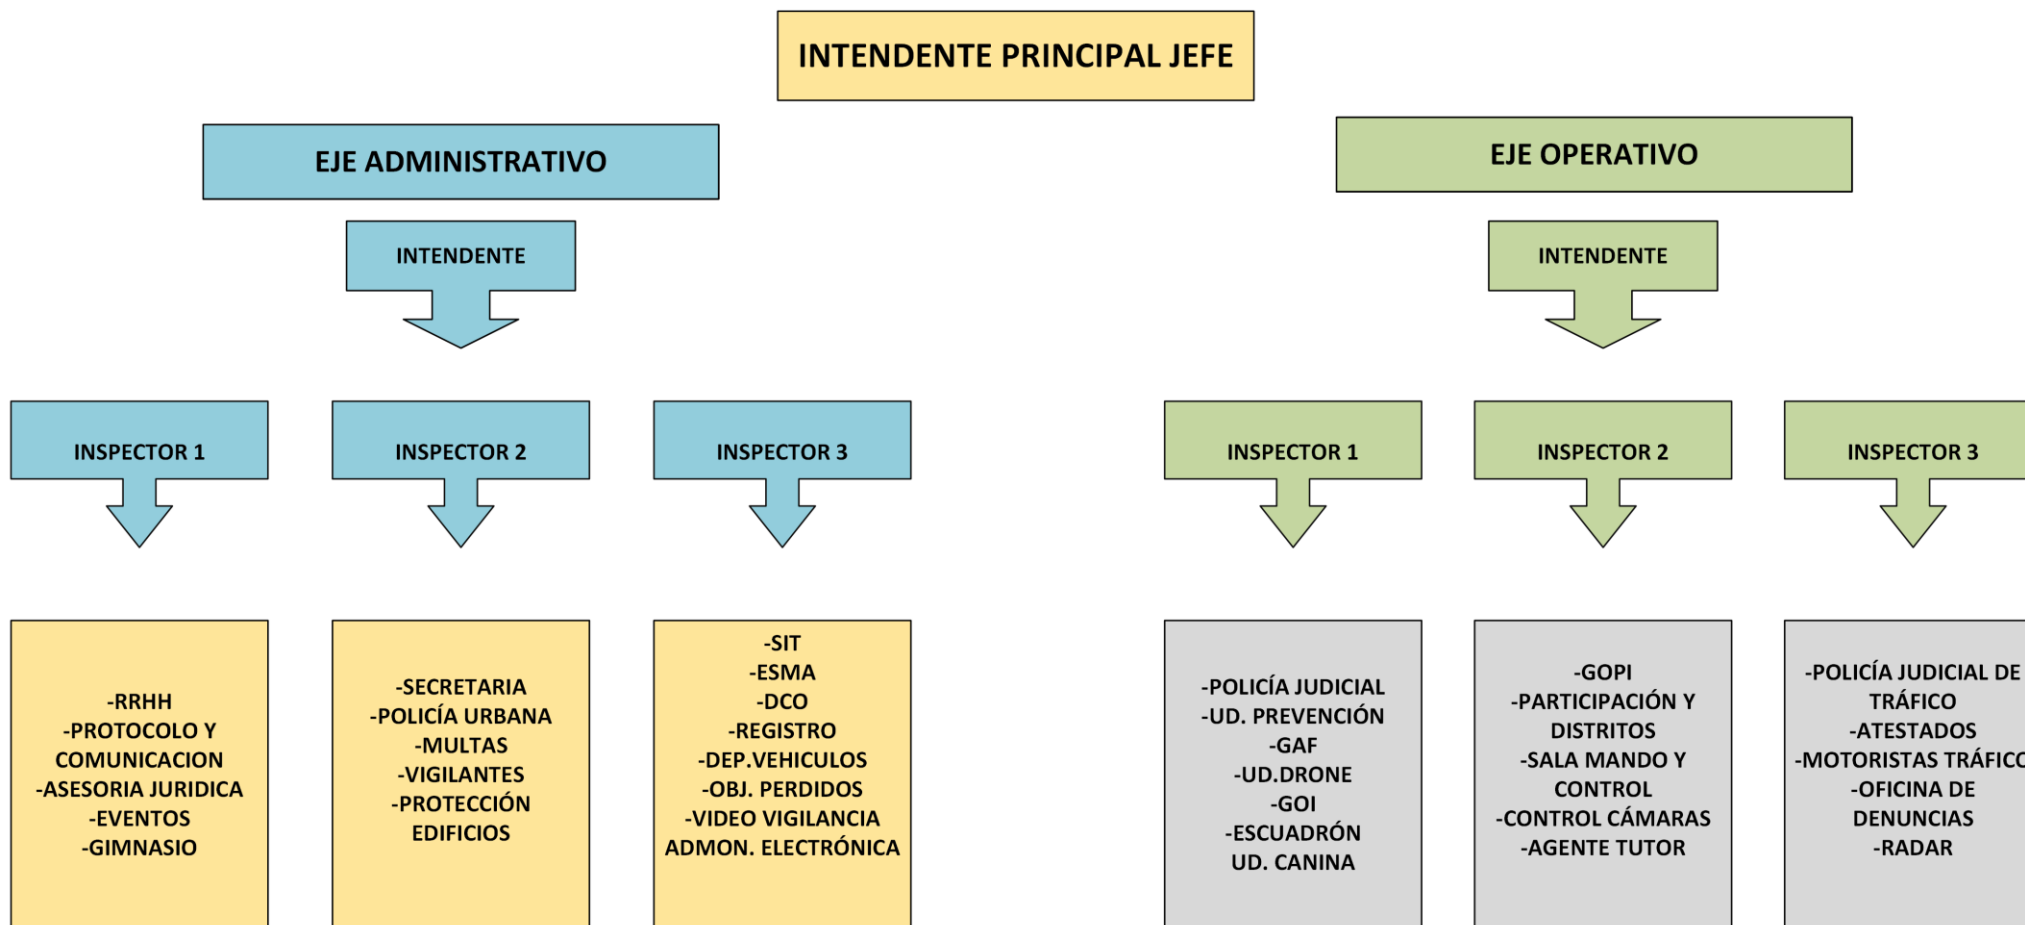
INTENDENTE PRINCIPAL JEFE

EJE ADMINISTRATIVO

INTENDENTE

INSPECTOR 1

INSPECTOR 2

INSPECTOR 3

-RRHH
-PROTOCOLO Y COMUNICACION
-ASESORIA JURIDICA
-EVENTOS
-GIMNASIO

-SECRETARIA
-POLICÍA URBANA
-MULTAS
-VIGILANTES
-PROTECCIÓN EDIFICIOS

-SIT
-ESMA
-DCO
-REGISTRO
-DEP.VEHICULOS
-OBJ. PERDIDOS
-VIDEO VIGILANCIA
ADMON. ELECTRÓNICA

EJE OPERATIVO

INTENDENTE

INSPECTOR 1

INSPECTOR 2

INSPECTOR 3

-POLICÍA JUDICIAL
-UD. PREVENCIÓN
-GAF
-UD.DRONE
-GOI
-ESCUADRÓN UD. CANINA

-GOPI
-PARTICIPACIÓN Y DISTRITOS
-SALA MANDO Y CONTROL
-CONTROL CÁMARAS
-AGENTE TUTOR

-POLICÍA JUDICIAL DE TRÁFICO
-ATESTADOS
-MOTORISTAS TRÁFICO
-OFICINA DE DENUNCIAS
-RADAR